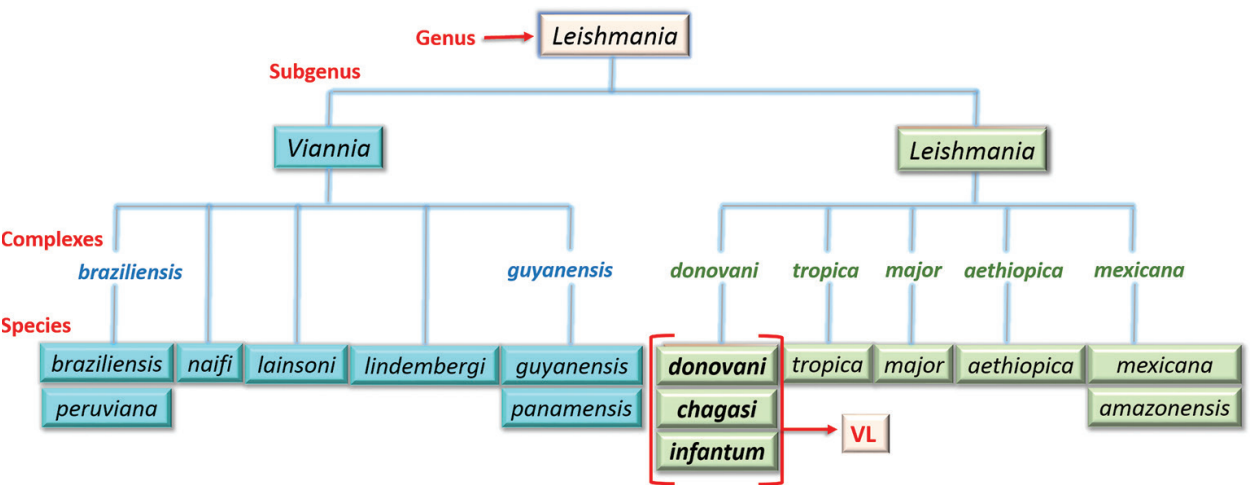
Genus
Leishmania

Subgenus
Viannia
Leishmania

Complexes
braziliensis
guyanensis
donovani
tropica
major
aethiopica
mexicana

Species
braziliensis
peruviana
naifi
lainsoni
lindembergi
guyanensis
panamensis
donovani
chagasi
infantum
tropica
major
aethiopica
mexicana
amazonensis

VL